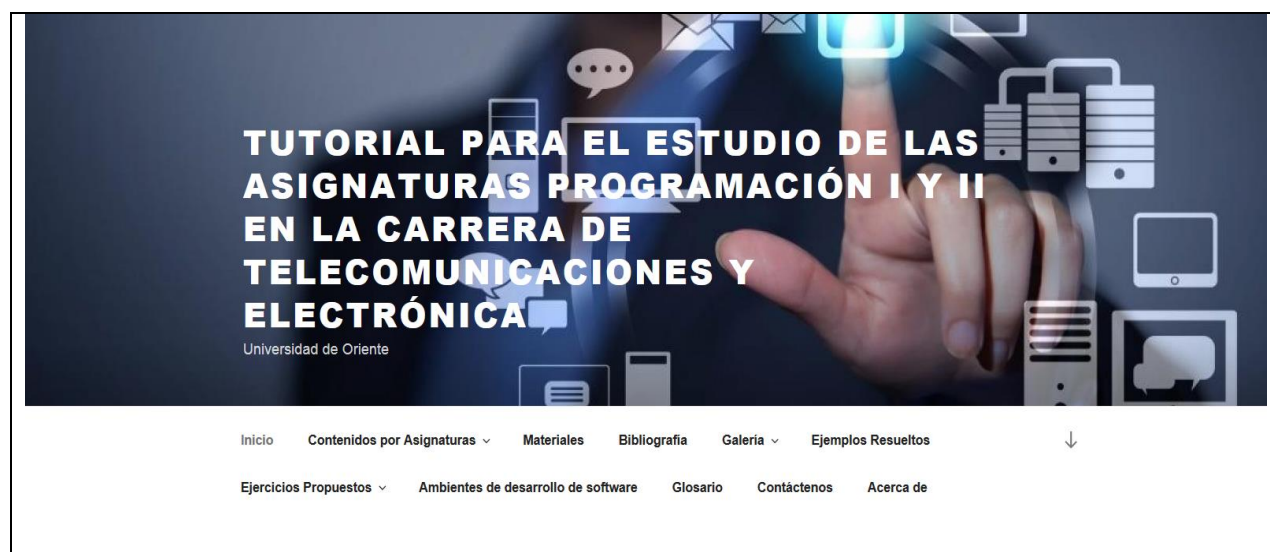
TUTORIAL PARA EL ESTUDIO DE LAS ASIGNATURAS PROGRAMACIÓN I Y II EN LA CARRERA DE TELECOMUNICACIONES Y ELECTRÓNICA

Universidad de Oriente

Inicio Contenidos por Asignaturas Materiales Bibliografia Galeria Ejemplos Resueltos

Ejercicios Propuestos Ambientes de desarrollo de software Glosario Contáctenos Acerca de